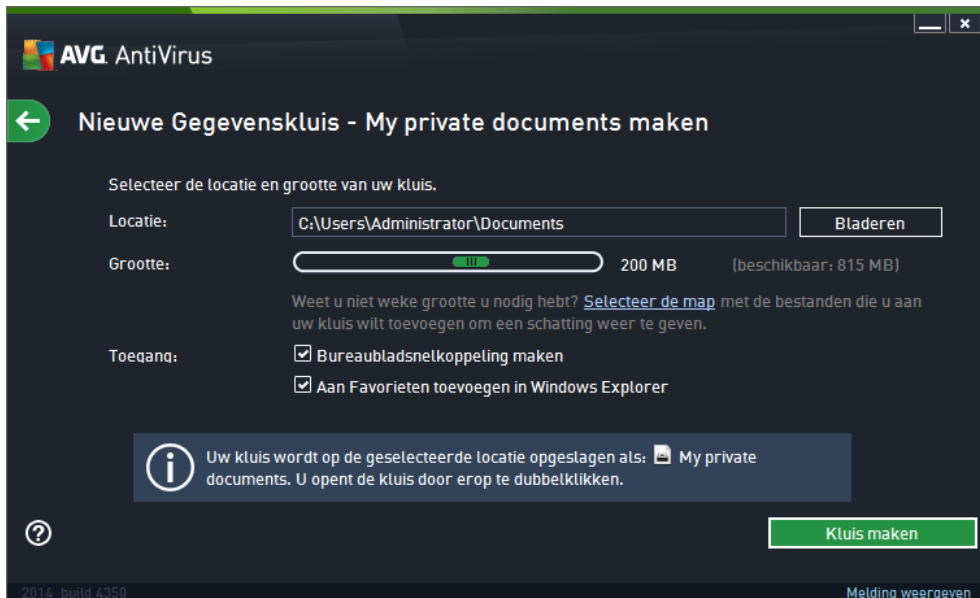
AVG. AntiVirus

Nieuwe Gegevenskluis - My private documents maken

Selecteer de locatie en grootte van uw kluis.

Locatie: C:\Users\Administrator\Documents Bladeren

Grootte: 200 MB (beschikbaar: 815 MB)

Weet u niet weke grootte u nodig hebt? Selecteer de map met de bestanden die u aan uw kluis wilt toevoegen om een schatting weer te geven.

Toegang: Bureaubladsnelkoppeling maken

Aan Favorieten toevoegen in Windows Explorer

Uw kluis wordt op de geselecteerde locatie opgeslagen als: My private documents. U opent de kluis door erop te dubbelklikken.

Kluis maken

2014 build 4350

Melding weergeven